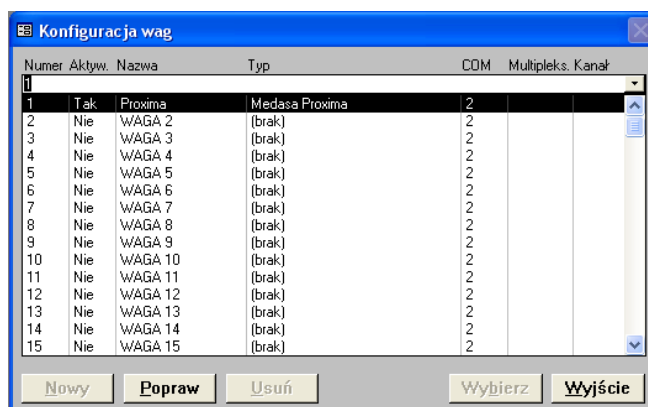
Konfiguracja wag

| Numer | Aktyw. | Nazwa | Typ | COM | Multipleks. | Kanał |
|---|---|---|---|---|---|---|
| 1 | | | | | | |
| 1 | Tak | Proxima | Medasa Proxima | 2 | | |
| 2 | Nie | WAGA 2 | (brak) | 2 | | |
| 3 | Nie | WAGA 3 | (brak) | 2 | | |
| 4 | Nie | WAGA 4 | (brak) | 2 | | |
| 5 | Nie | WAGA 5 | (brak) | 2 | | |
| 6 | Nie | WAGA 6 | (brak) | 2 | | |
| 7 | Nie | WAGA 7 | (brak) | 2 | | |
| 8 | Nie | WAGA 8 | (brak) | 2 | | |
| 9 | Nie | WAGA 9 | (brak) | 2 | | |
| 10 | Nie | WAGA 10 | (brak) | 2 | | |
| 11 | Nie | WAGA 11 | (brak) | 2 | | |
| 12 | Nie | WAGA 12 | (brak) | 2 | | |
| 13 | Nie | WAGA 13 | (brak) | 2 | | |
| 14 | Nie | WAGA 14 | (brak) | 2 | | |
| 15 | Nie | WAGA 15 | (brak) | 2 | | |

Nowy Popraw Usuń Wybierz Wyjście